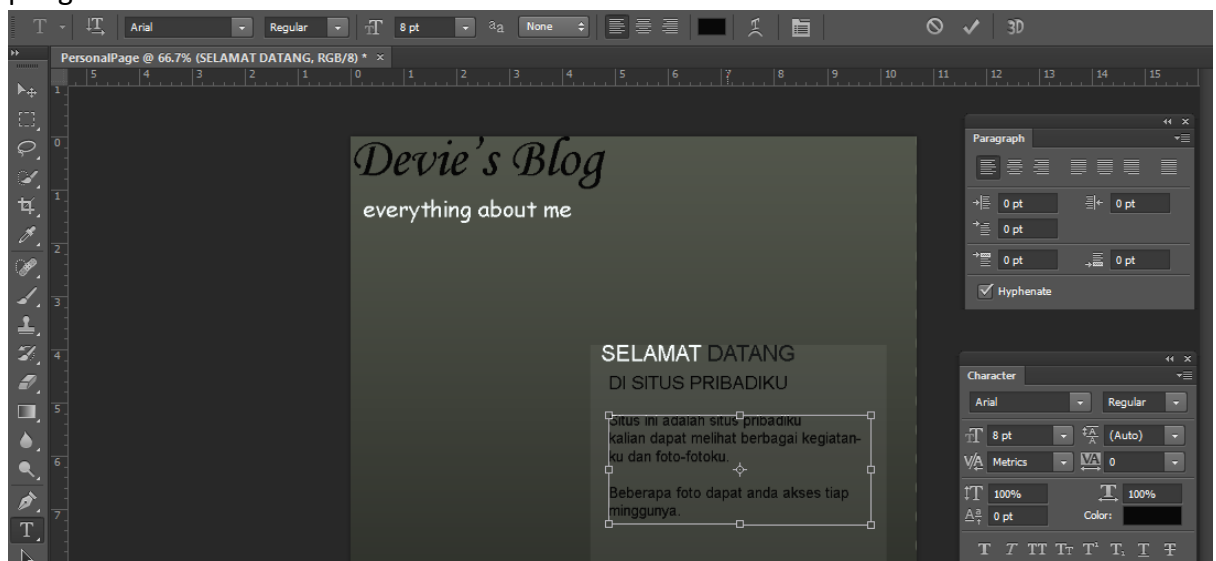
Arial
Regular
8 pt
$a_a$
None
3D

PersonalPage @ 66.7% (SELAMAT DATANG, RGB/8) * ×

Devie's Blog
everything about me

SELAMAT DATANG
DI SITUS PRIBADIKU

Situs ini adalah situs pribadiku kalian dapat melihat berbagai kegiatanku dan foto-fotoku.

Beberapa foto dapat anda akses tiap minggunya.

Paragraph
0 pt
0 pt
0 pt
0 pt
0 pt
Hyphenate

Character
Arial
Regular
8 pt
(Auto)
Metrics
0
100%
100%
0 pt
Color:
T T TT Tr T' T, T Ŧ